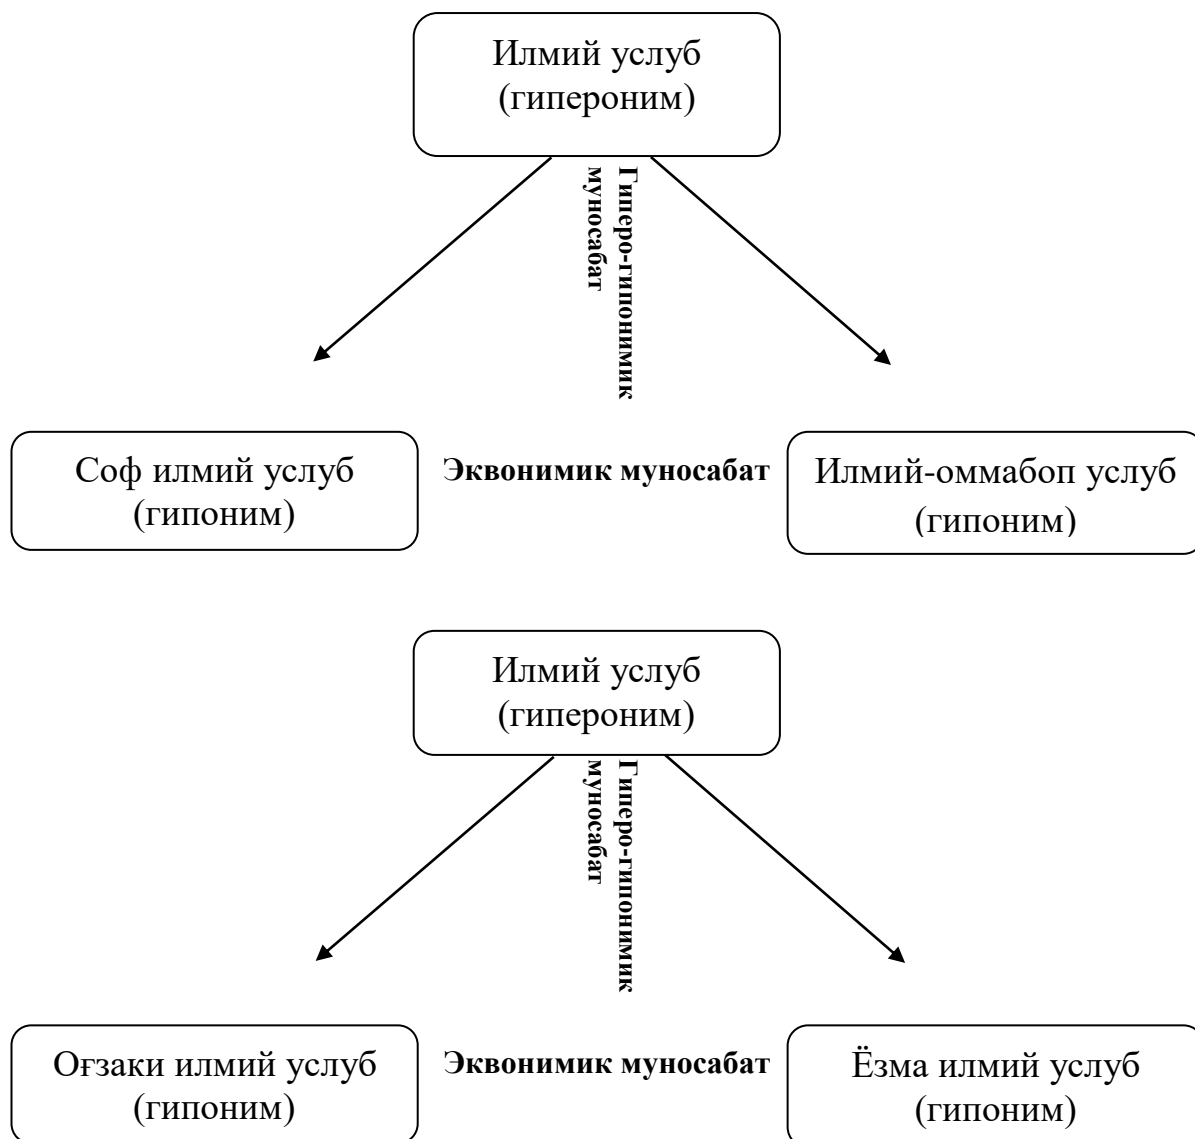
Илмий услуб (гипероним)

Гиперо-гипонимик муносабат

Соф илмий услуб (гипоним)

Эквонимик муносабат

Илмий-оммабоп услуб (гипоним)

Илмий услуб (гипероним)

Гиперо-гипонимик муносабат

Оғзаки илмий услуб (гипоним)

Эквонимик муносабат

Ёзма илмий услуб (гипоним)